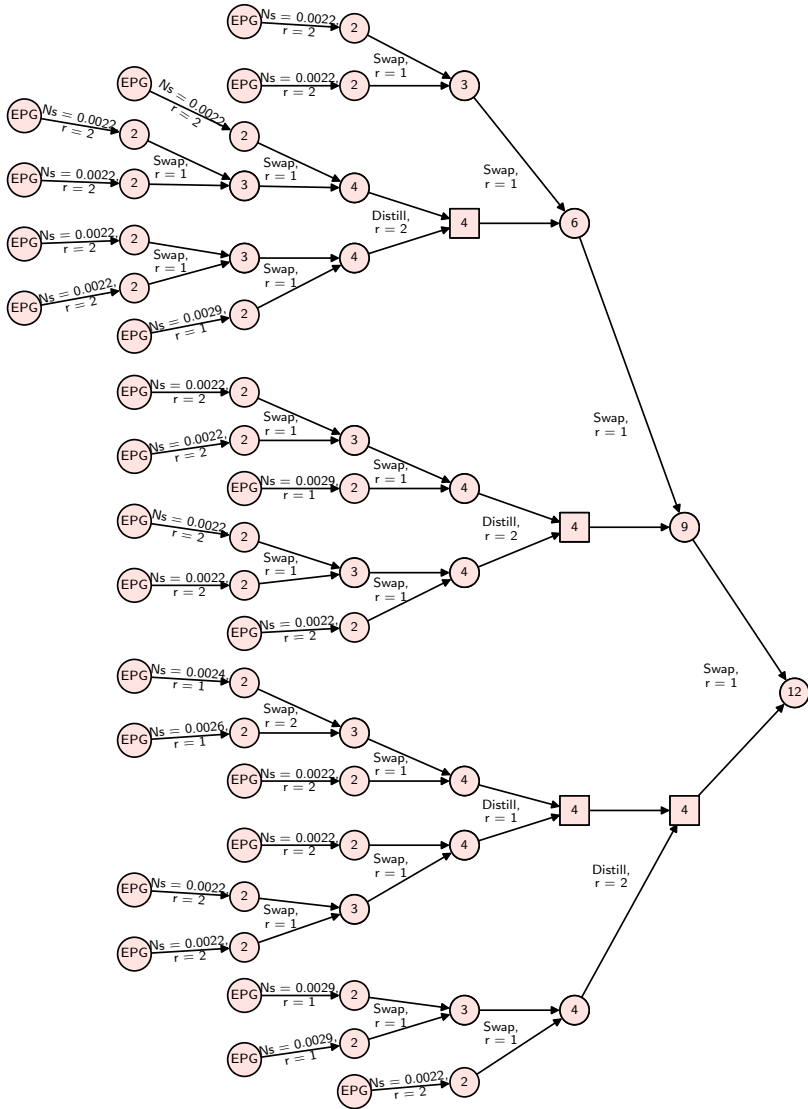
EPG $N_s = 0.0022$, $r = 2$ 2
Swap, $r = 1$
EPG $N_s = 0.0022$, $r = 2$ 2
3

EPG $N_s = 0.0022$, $r = 2$ 2
EPG $N_s = 0.0022$, $r = 2$ 2
Swap, $r = 1$
EPG $N_s = 0.0022$, $r = 2$ 2
3
Swap, $r = 1$
4
Swap, $r = 1$

EPG $N_s = 0.0022$, $r = 2$ 2
Swap, $r = 1$
EPG $N_s = 0.0022$, $r = 2$ 2
3
Swap, $r = 1$
EPG $N_s = 0.0029$, $r = 1$ 2
4
Distill, $r = 2$
4
6

EPG $N_s = 0.0022$, $r = 2$ 2
Swap, $r = 1$
EPG $N_s = 0.0022$, $r = 2$ 2
3
Swap, $r = 1$
EPG $N_s = 0.0029$, $r = 1$ 2
4

EPG $N_s = 0.0022$, $r = 2$ 2
Swap, $r = 1$
EPG $N_s = 0.0022$, $r = 2$ 2
3
Swap, $r = 1$
EPG $N_s = 0.0022$, $r = 2$ 2
4
Distill, $r = 2$
4
Swap, $r = 1$
9

EPG $N_s = 0.0024$, $r = 1$ 2
Swap, $r = 2$
EPG $N_s = 0.0026$, $r = 1$ 2
3
Swap, $r = 1$
EPG $N_s = 0.0022$, $r = 2$ 2
4

EPG $N_s = 0.0022$, $r = 2$ 2
Swap, $r = 1$
EPG $N_s = 0.0022$, $r = 2$ 2
Swap, $r = 1$
EPG $N_s = 0.0022$, $r = 2$ 2
3
4
Distill, $r = 1$
4

EPG $N_s = 0.0029$, $r = 1$ 2
Swap, $r = 1$
EPG $N_s = 0.0029$, $r = 1$ 2
3
Swap, $r = 1$
EPG $N_s = 0.0022$, $r = 2$ 2
4
Distill, $r = 2$
4
Swap, $r = 1$
12